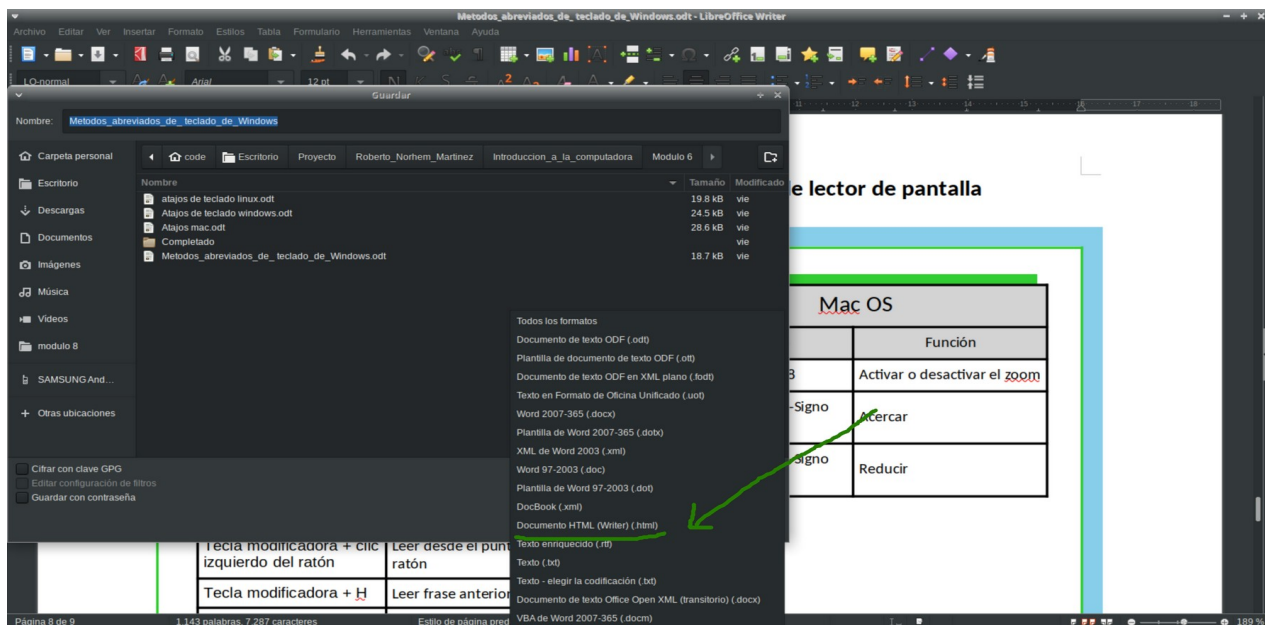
Metodos_abreviados_de_teclado_de_Windows.odt - LibreOffice Writer

Archivo Editar Ver Insertar Formato Estilos Tabla Formulario Herramientas Ventana Ayuda

LO-normal Arial 12 pt

Guardar

Nombre: Metodos_abreviados_de_teclado_de_Windows

Carpeta personal
Escritorio
Descargas
Documentos
Imágenes
Música
Vídeos
modulo 8
SAMSUNG And...
+ Otras ubicaciones

code Escritorio Proyecto Roberto_Norhem_Martinez Introduccion_a_la_computadora Modulo 6

| Nombre | Tamaño | Modificado |
|---|---|---|
| atajos de teclado linux.odt | 19.8 kB | vie |
| Atajos de teclado windows.odt | 24.5 kB | vie |
| Atajos mac.odt | 28.6 kB | vie |
| Completado | | vie |
| Metodos_abreviados_de_teclado_de_Windows.odt | 18.7 kB | vie |

Cifrar con clave GPG
Editar configuración de filtros
Guardar con contraseña

Todos los formatos
Documento de texto ODF (.odt)
Plantilla de documento de texto ODF (.ott)
Documento de texto ODF en XML plano (.fodt)
Texto en Formato de Oficina Unificado (.uot)
Word 2007-365 (.docx)
Plantilla de Word 2007-365 (.dotx)
XML de Word 2003 (.xml)
Word 97-2003 (.doc)
Plantilla de Word 97-2003 (.dot)
DocBook (.xml)
Documento HTML (Writer) (.html)
Texto enriquecido (.rtf)
Texto (.txt)
Texto - elegir la codificación (.txt)
Documento de texto Office Open XML (transitorio) (.docx)
VBA de Word 2007-365 (.docm)

e lector de pantalla

Mac OS

| | Función |
|---|---|
| B | Activar o desactivar el zoom |
| -Signo | Acercar |
| Signo | Reducir |

| Tecla modificadora + clic izquierdo del ratón | Leer desde el punt ratón |
|---|---|
| Tecla modificadora + H | Leer frase anterior |

Página 8 de 9 1.143 palabras, 7.287 caracteres Estilo de página pred 189 %